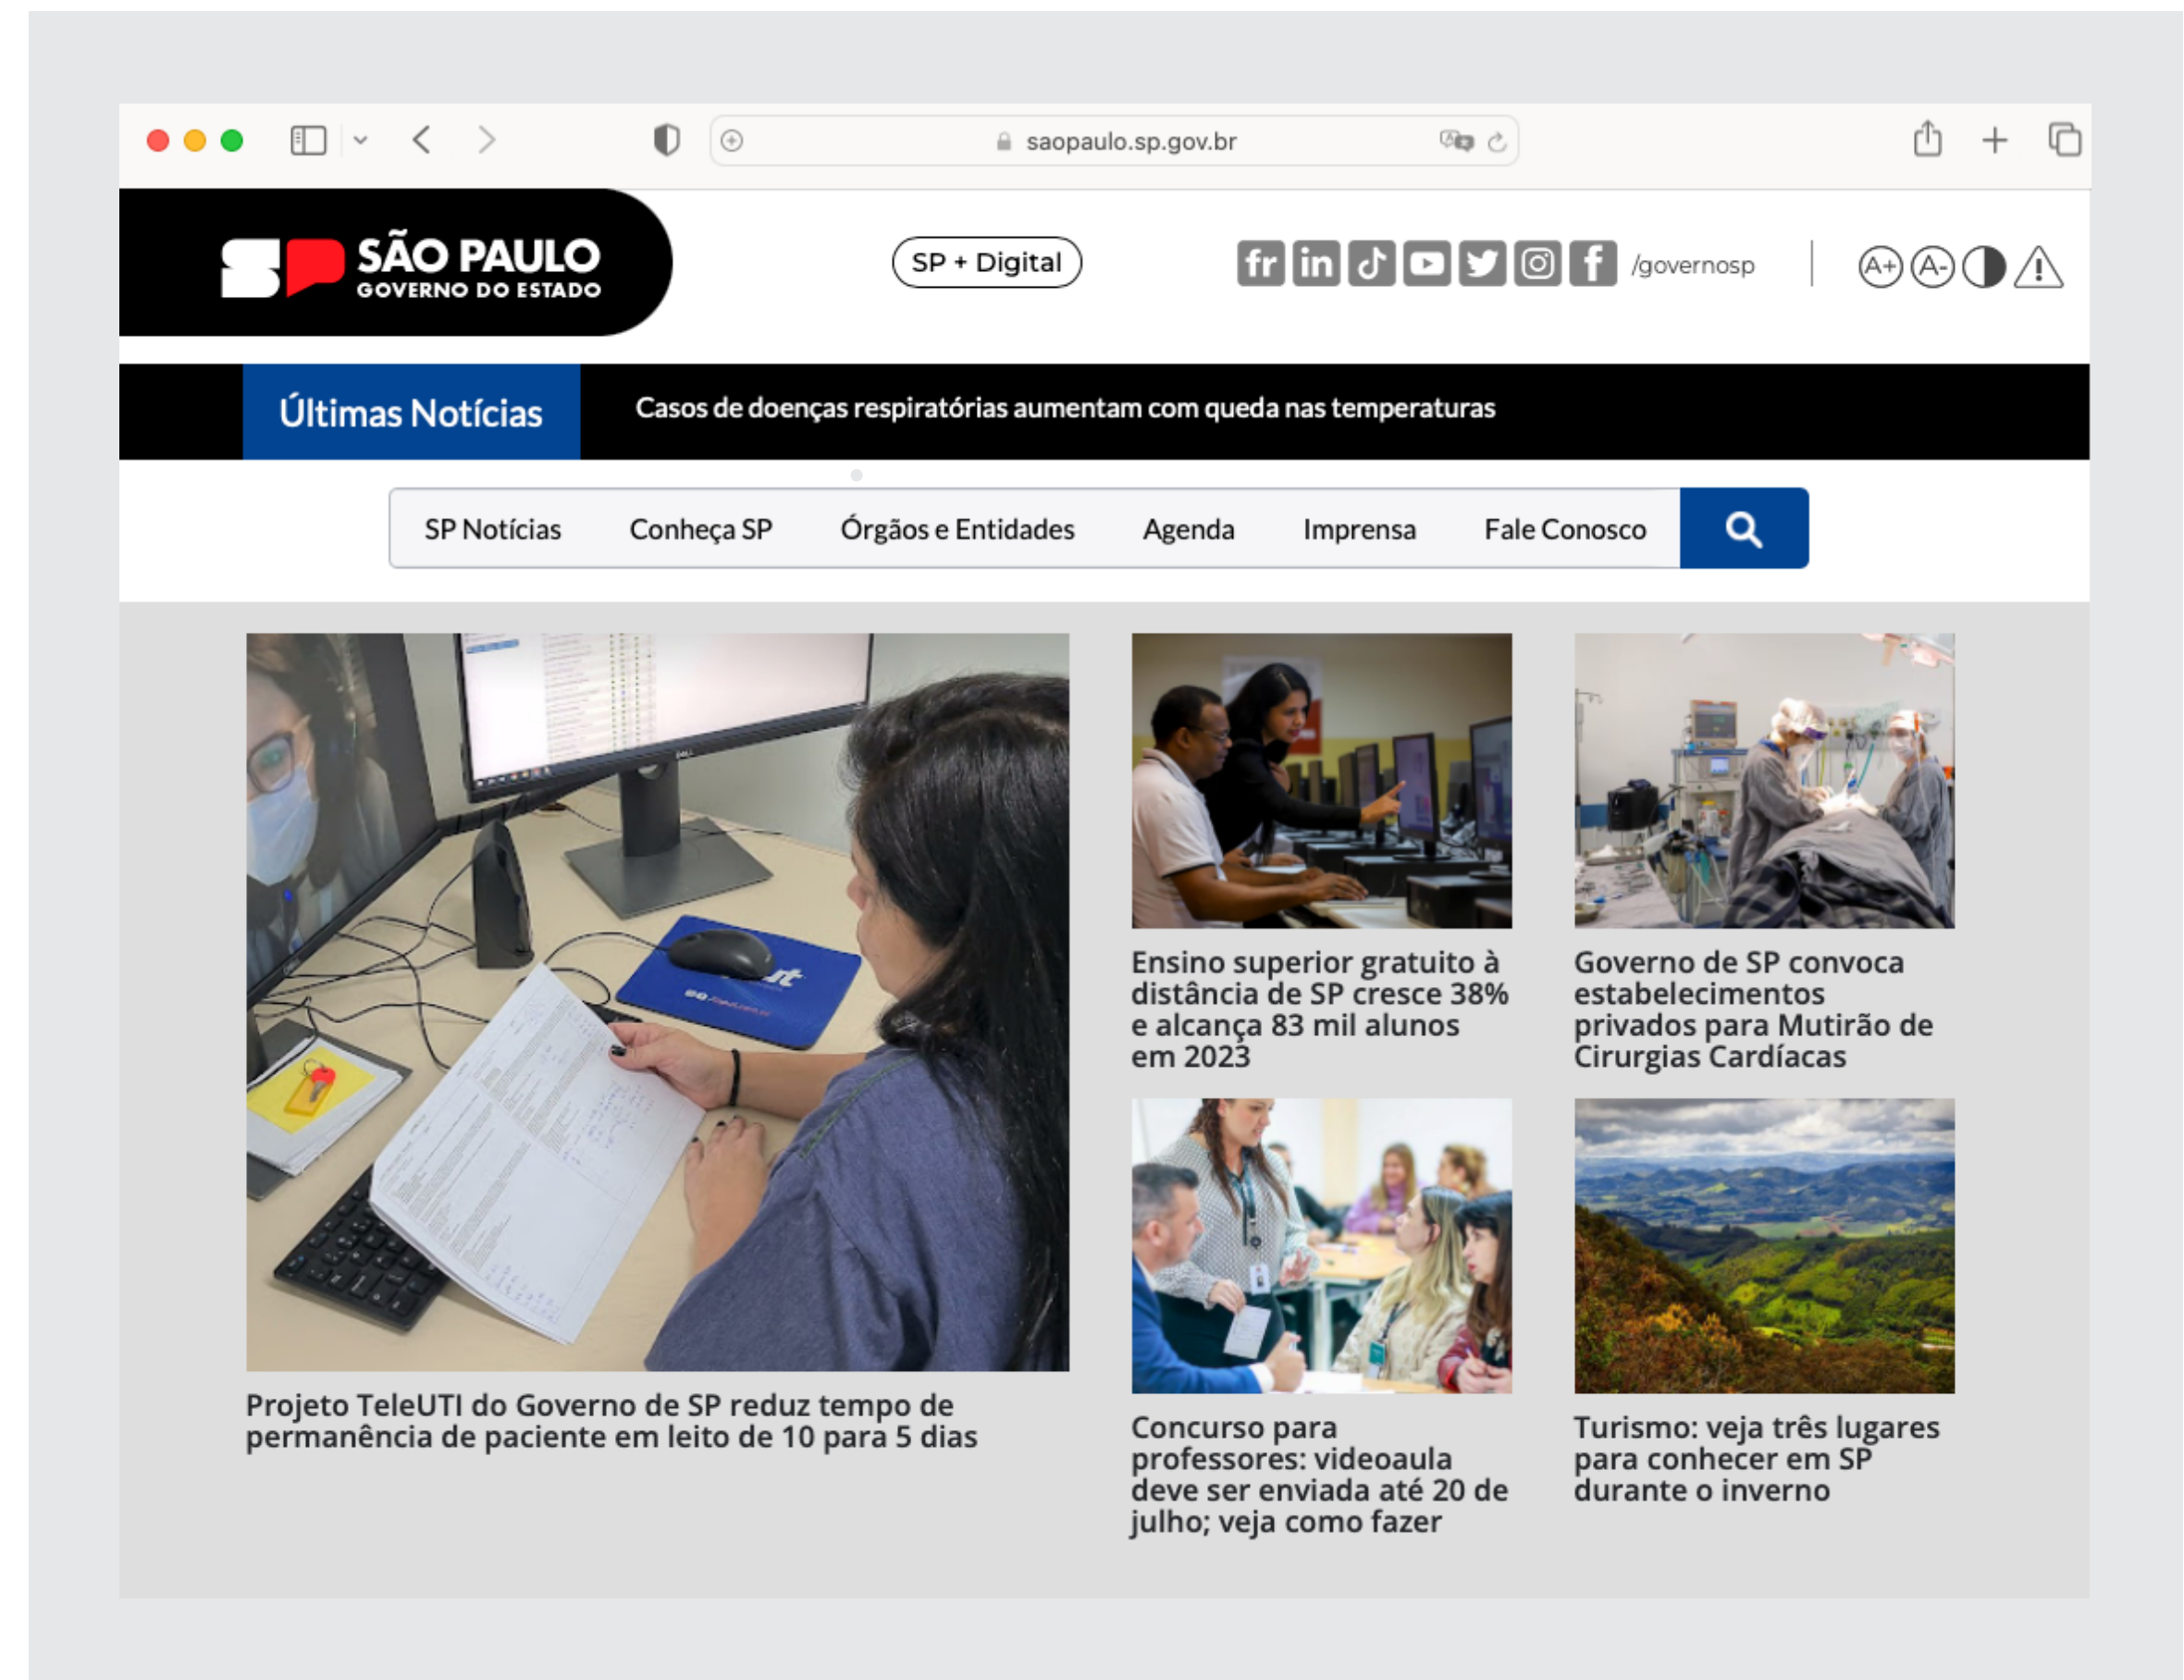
saopaulo.sp.gov.br

SÃO PAULO
GOVERNO DO ESTADO

SP + Digital

/governosp

A+ A-

Últimas Notícias

Casos de doenças respiratórias aumentam com queda nas temperaturas

SP Notícias
Conheça SP
Órgãos e Entidades
Agenda
Imprensa
Fale Conosco

Projeto TeleUTI do Governo de SP reduz tempo de permanência de paciente em leito de 10 para 5 dias

Ensino superior gratuito à distância de SP cresce 38% e alcança 83 mil alunos em 2023

Governo de SP convoca estabelecimentos privados para Mutirão de Cirurgias Cardíacas

Concurso para professores: videoaula deve ser enviada até 20 de julho; veja como fazer

Turismo: veja três lugares para conhecer em SP durante o inverno